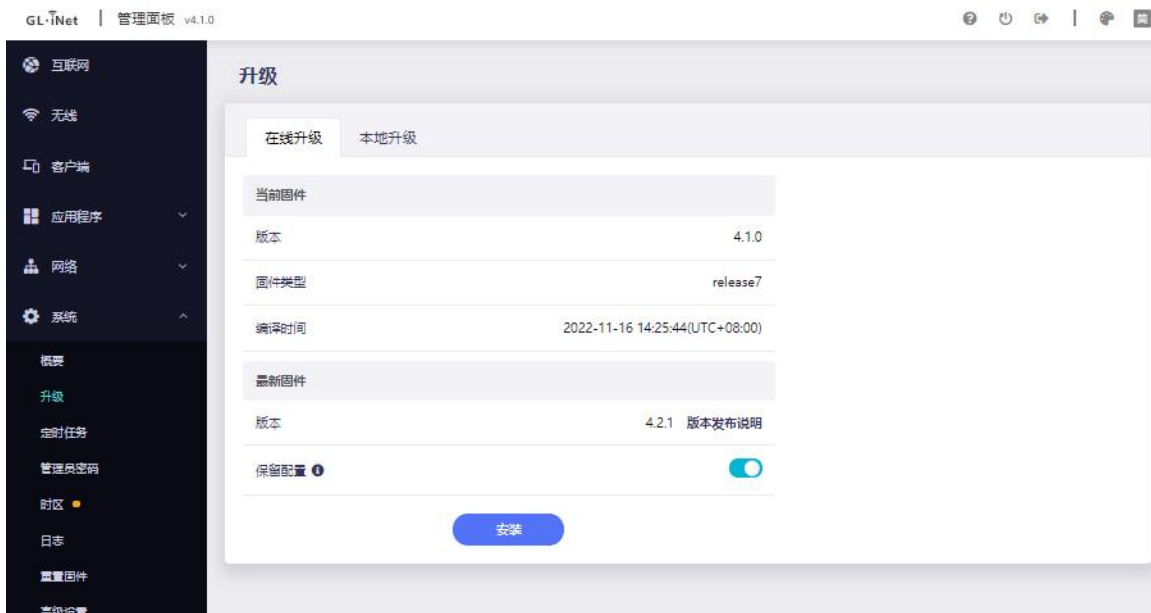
GL·iNet | 管理面板 v4.1.0

互联网
无线
客户端
应用程序
网络
系统
概要
升级
定时任务
管理员密码
时区
日志
重置固件
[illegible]

升级

在线升级 本地升级

当前固件

| 版本 | 4.1.0 |
|---|---|
| 固件类型 | release7 |
| 编译时间 | 2022-11-16 14:25:44(UTC+08:00) |

最新固件

| 版本 | 4.2.1 版本发布说明 |
|---|---|
| 保留配置 | |

安装